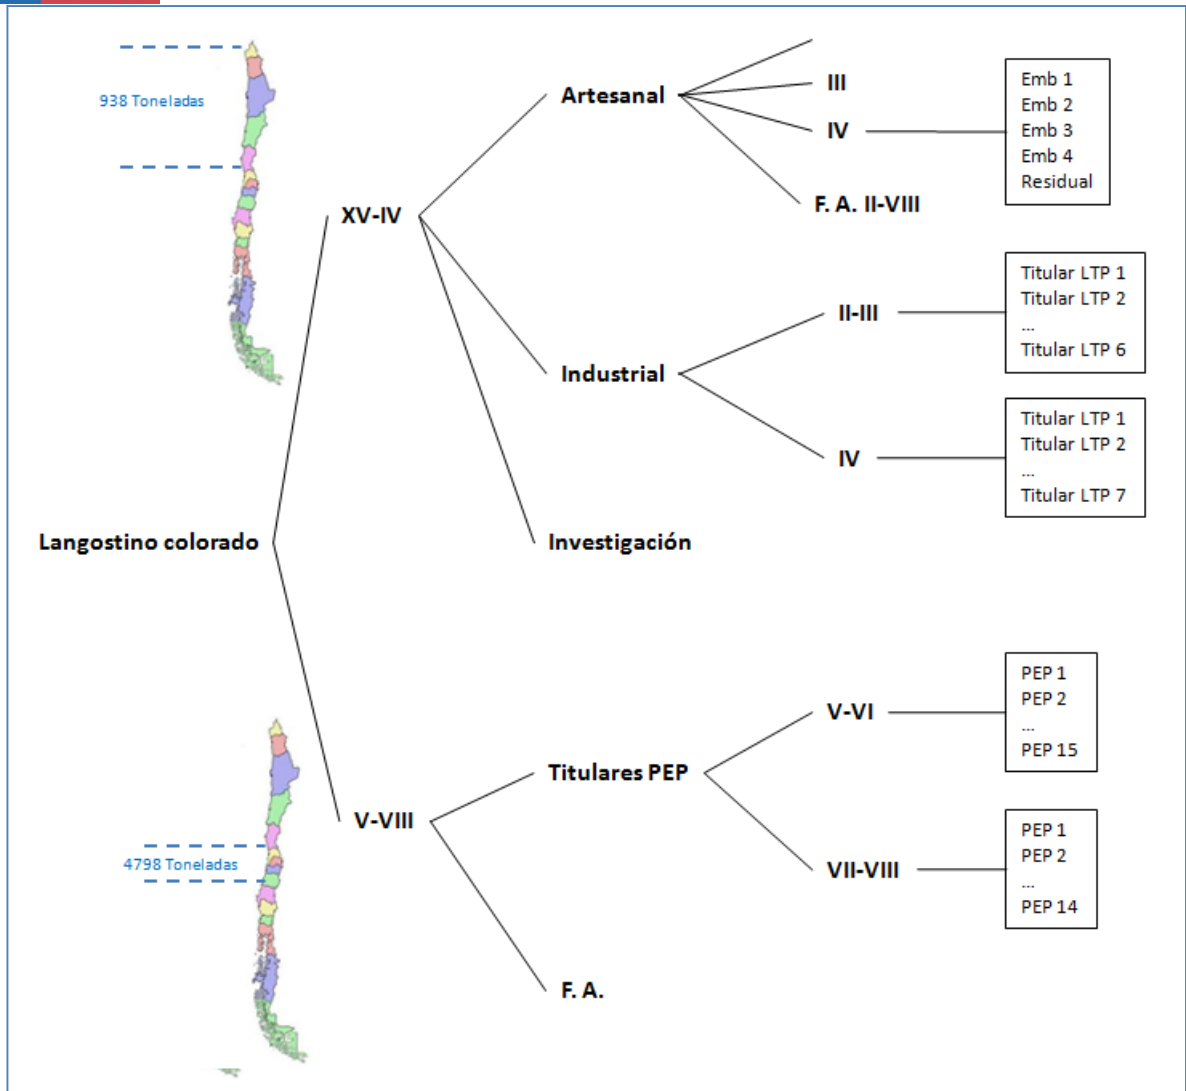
938 Toneladas

Langostino colorado

XV-IV

Artesanal

III

IV

F. A. II-VIII

Emb 1
Emb 2
Emb 3
Emb 4
Residual

Industrial

II-III

Titular LTP 1
Titular LTP 2
...
Titular LTP 6

IV

Titular LTP 1
Titular LTP 2
...
Titular LTP 7

Investigación

4798 Toneladas

V-VIII

Titulares PEP

V-VI

PEP 1
PEP 2
...
PEP 15

VII-VIII

PEP 1
PEP 2
...
PEP 14

F. A.